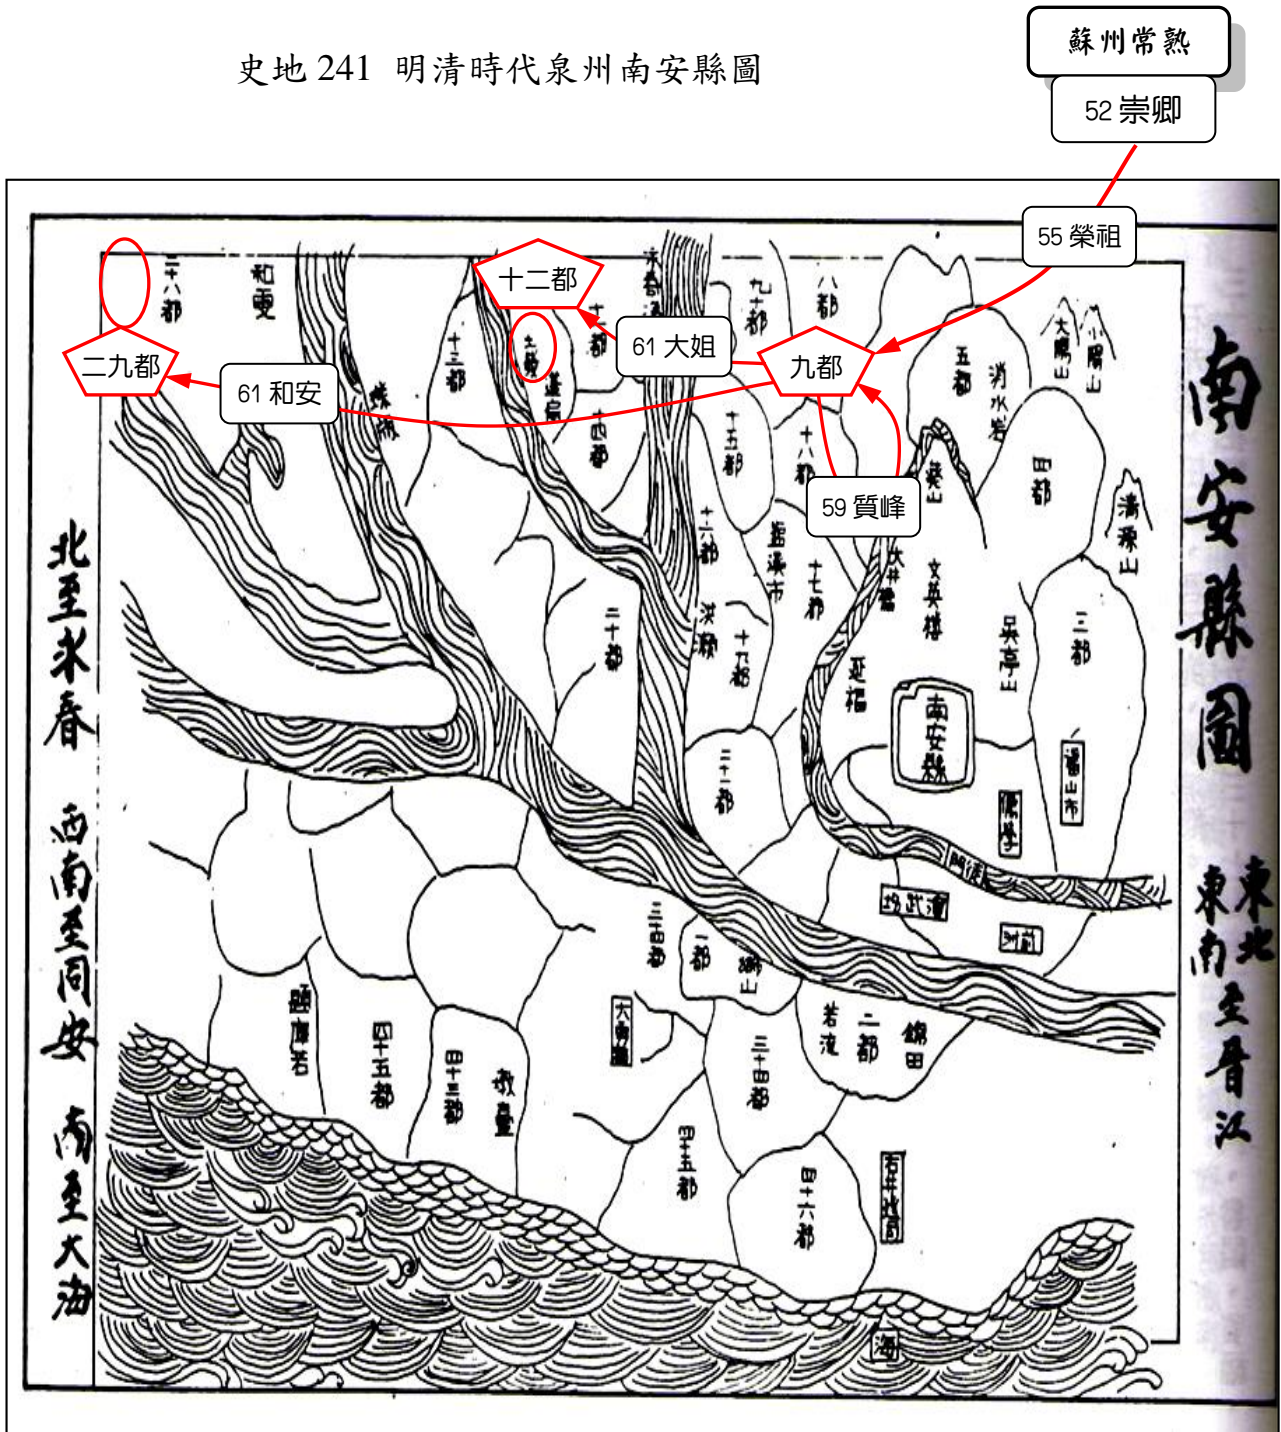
史地 241 明清時代泉州南安縣圖

蘇州常熟

52 崇卿

55 榮祖

十二都

61 大姐

九都

二九都

61 和安

59 質峰

南安縣圖

北至永春

西南至同安

南至大海

東北

東南至晉江

二十八都

和雯

十三都

十一都

蓮宿

十都

十四都

八都

九都

五都

大鵬山

小鵬山

消水岩

十五都

十八都

四都

葵山

清源山

十六都

二十都

十九都

十七都

文英構

吳亭山

三都

延福

南安縣

二十一都

三十四都

一都

獅山

若流

二都

錦田

四十五都

四十三都

四十四都

三十四都

四十六都

海

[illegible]